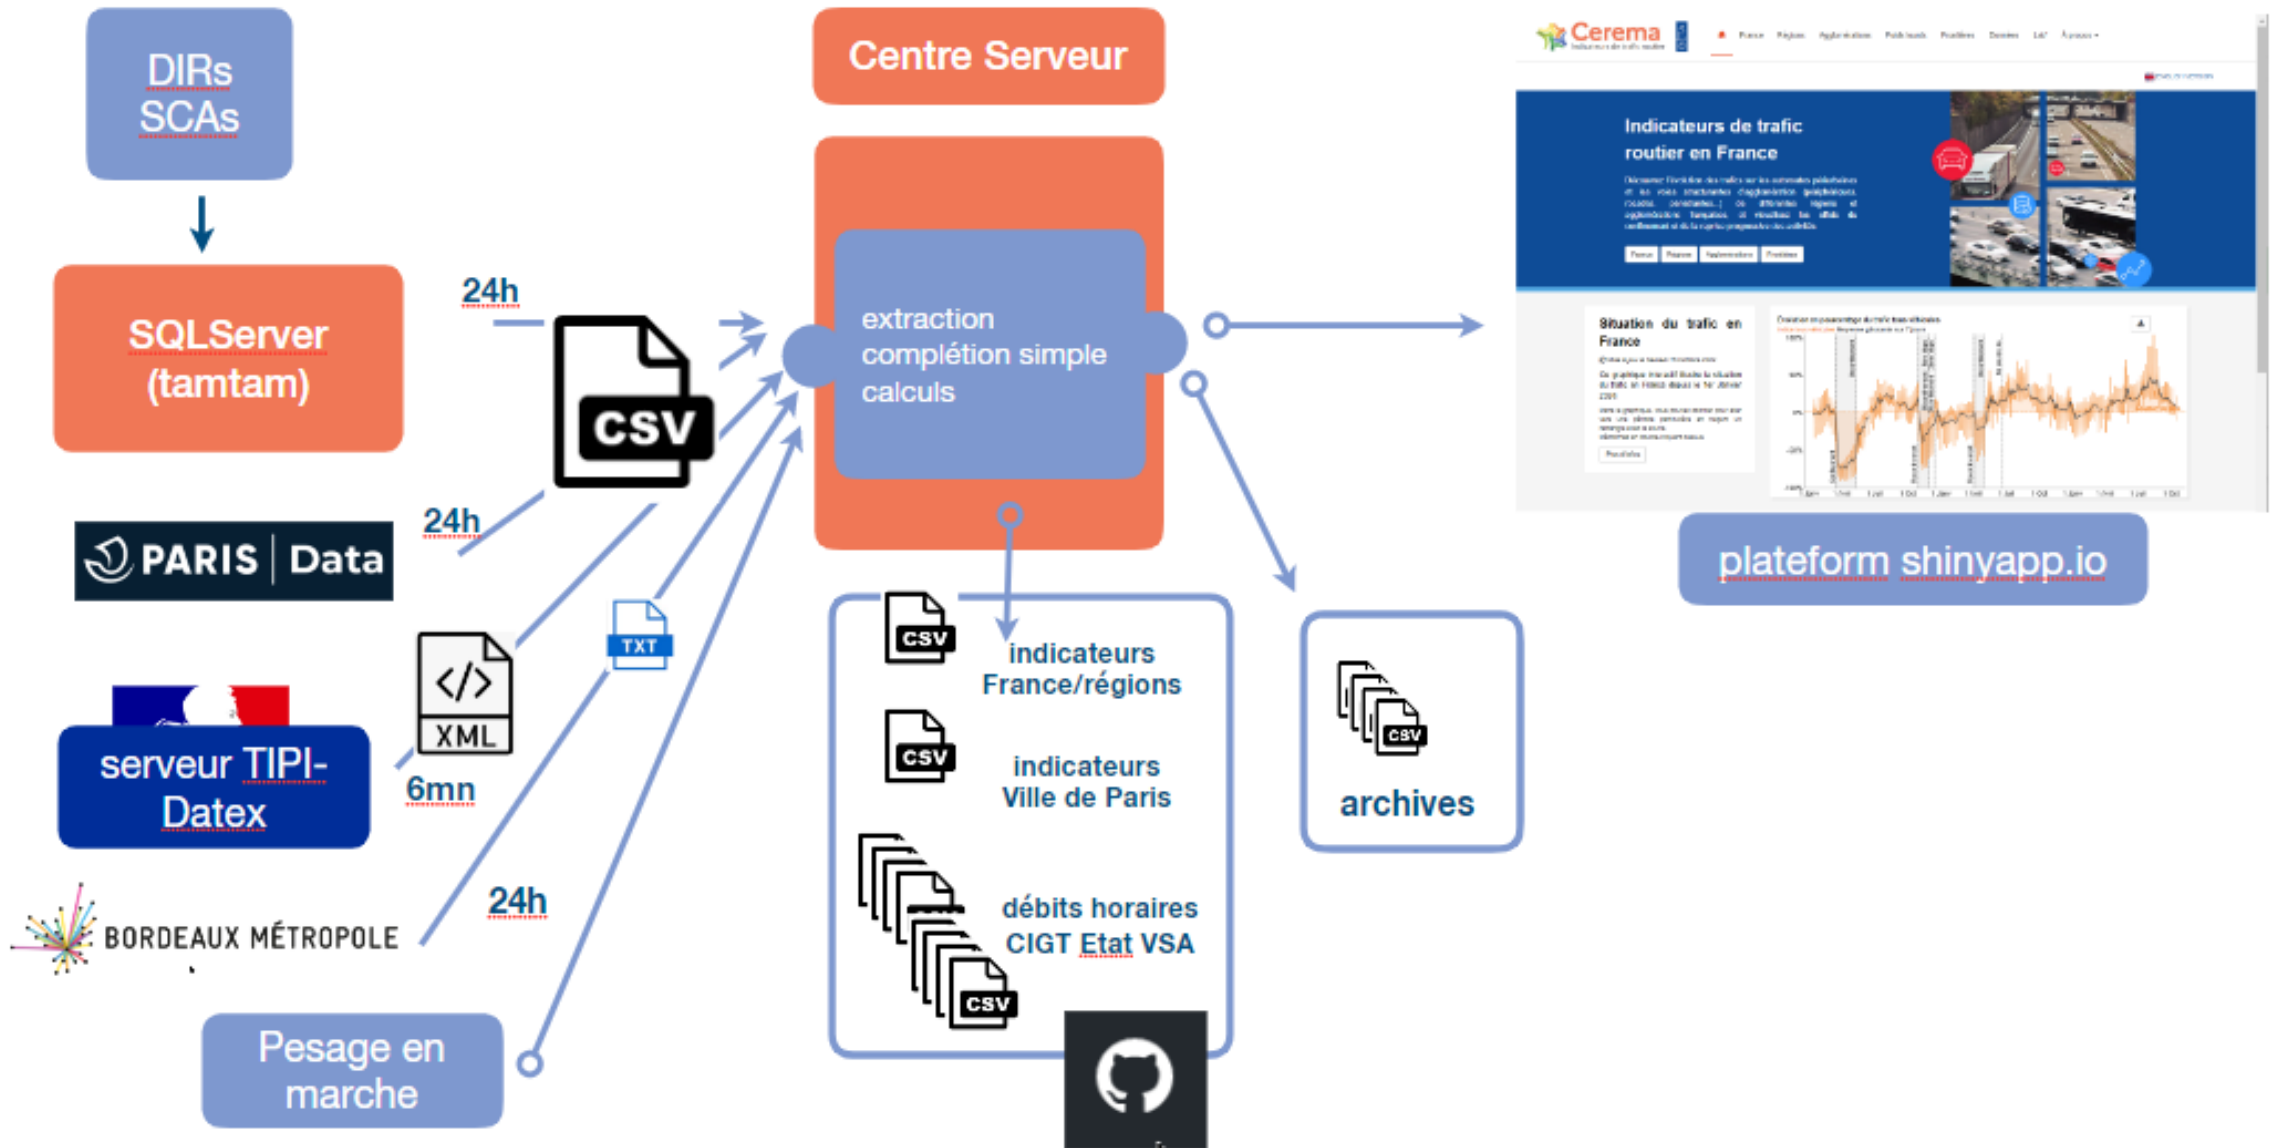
DIRs SCAs

SQLServer (tamtam)

24h

CSV

PARIS | Data

24h

XML

TXT

serveur TIPI-Datex

6mn

BORDEAUX MÉTROPOLE

24h

Pesage en marche

Centre Serveur

extraction complétion simple calculs

CSV

indicateurs France/régions

CSV

indicateurs Ville de Paris

CSV

débits horaires CIGT Etat VSA

CSV

archives

Cerema

Indicateurs de trafic routier en France

Situation du trafic en France

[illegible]

plateform shinyapp.io